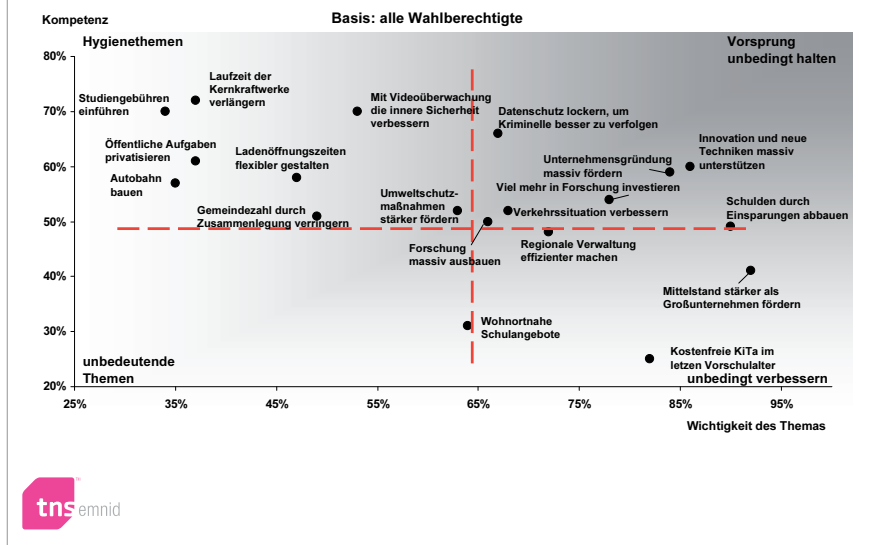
Kompetenz

Basis: alle Wahlberechtigte

Hygienethemen

Vorsprung unbedingt halten

80%
70%
60%
50%
40%
30%
20%

Studiengebühren einführen

Laufzeit der Kernkraftwerke verlängern

Mit Videoüberwachung die innere Sicherheit verbessern

Datenschutz lockern, um Kriminelle besser zu verfolgen

Innovation und neue Techniken massiv unterstützen

Öffentliche Aufgaben privatisieren

Ladenöffnungszeiten flexibler gestalten

Unternehmensgründung massiv fördern

Autobahn bauen

Viel mehr in Forschung investieren

Umweltschutzmaßnahmen stärker fördern

Schulden durch Einsparungen abbauen

Gemeindezahl durch Zusammenlegung verringern

Verkehrssituation verbessern

Forschung massiv ausbauen

Regionale Verwaltung effizienter machen

Mittelstand stärker als Großunternehmen fördern

Wohnortnahe Schulangebote

unbedeutende Themen

Kostenfreie KiTa im letzen Vorschulalter

unbedingt verbessern

25%
35%
45%
55%
65%
75%
85%
95%

Wichtigkeit des Themas

tns emnid